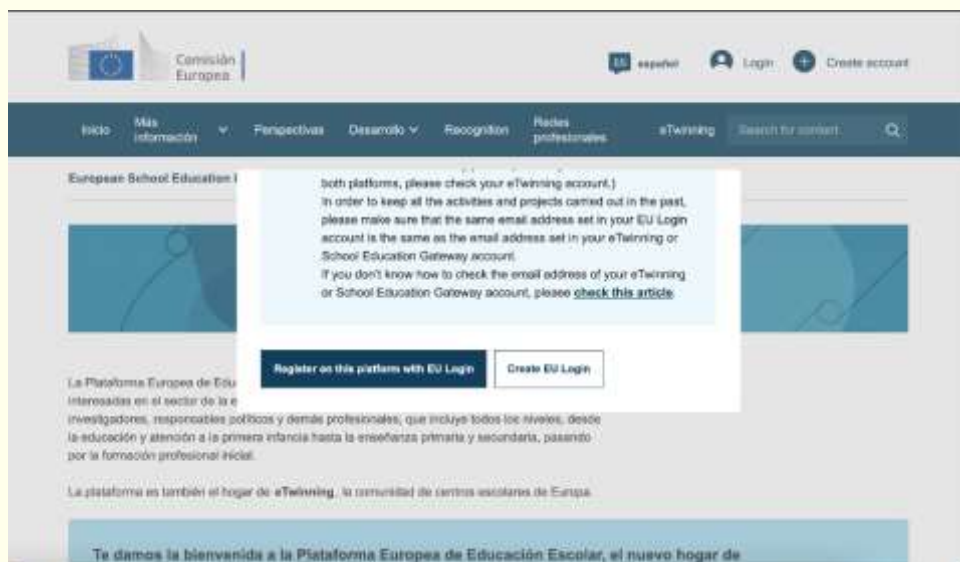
Comisión Europea

ES español Login Create account

Inicio Más información Perspectivas Desarrollo Recognition Redes profesionales eTwinning Search for content

European School Education I

both platforms, please check your eTwinning account.)

In order to keep all the activities and projects carried out in the past, please make sure that the same email address set in your EU Login account is the same as the email address set in your eTwinning or School Education Gateway account.

If you don't know how to check the email address of your eTwinning or School Education Gateway account, please check this article.

Register on this platform with EU Login

Create EU Login

La Plataforma Europea de Edu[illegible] interesadas en el sector de la e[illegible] investigadores, responsables políticos y demás profesionales, que incluye todos los niveles, desde la educación y atención a la primera infancia hasta la enseñanza primaria y secundaria, pasando por la formación profesional inicial.

La plataforma es también el hogar de eTwinning, la comunidad de centros escolares de Europa.

Te damos la bienvenida a la Plataforma Europea de Educación Escolar, el nuevo hogar de